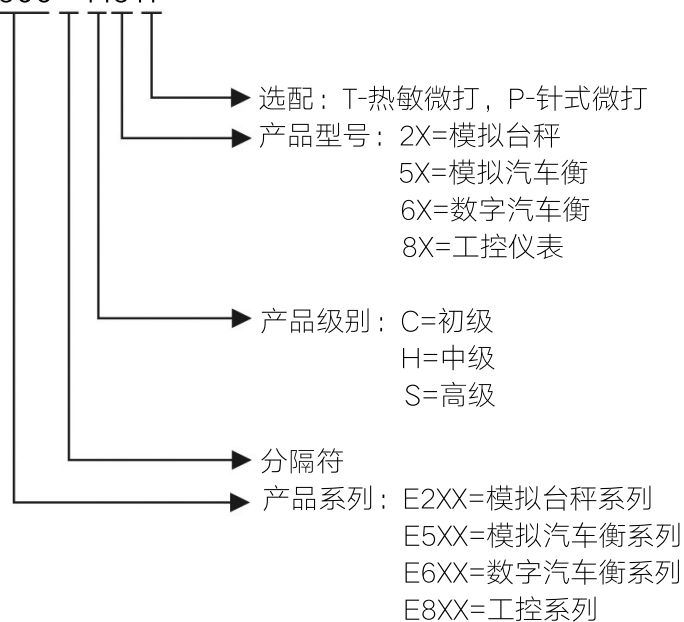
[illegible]

选配：T-热敏微打，P-针式微打
产品型号：2X=模拟台秤
5X=模拟汽车衡
6X=数字汽车衡
8X=工控仪表

产品级别：C=初级
H=中级
S=高级

分隔符
产品系列：E2XX=模拟台秤系列
E5XX=模拟汽车衡系列
E6XX=数字汽车衡系列
E8XX=工控系列